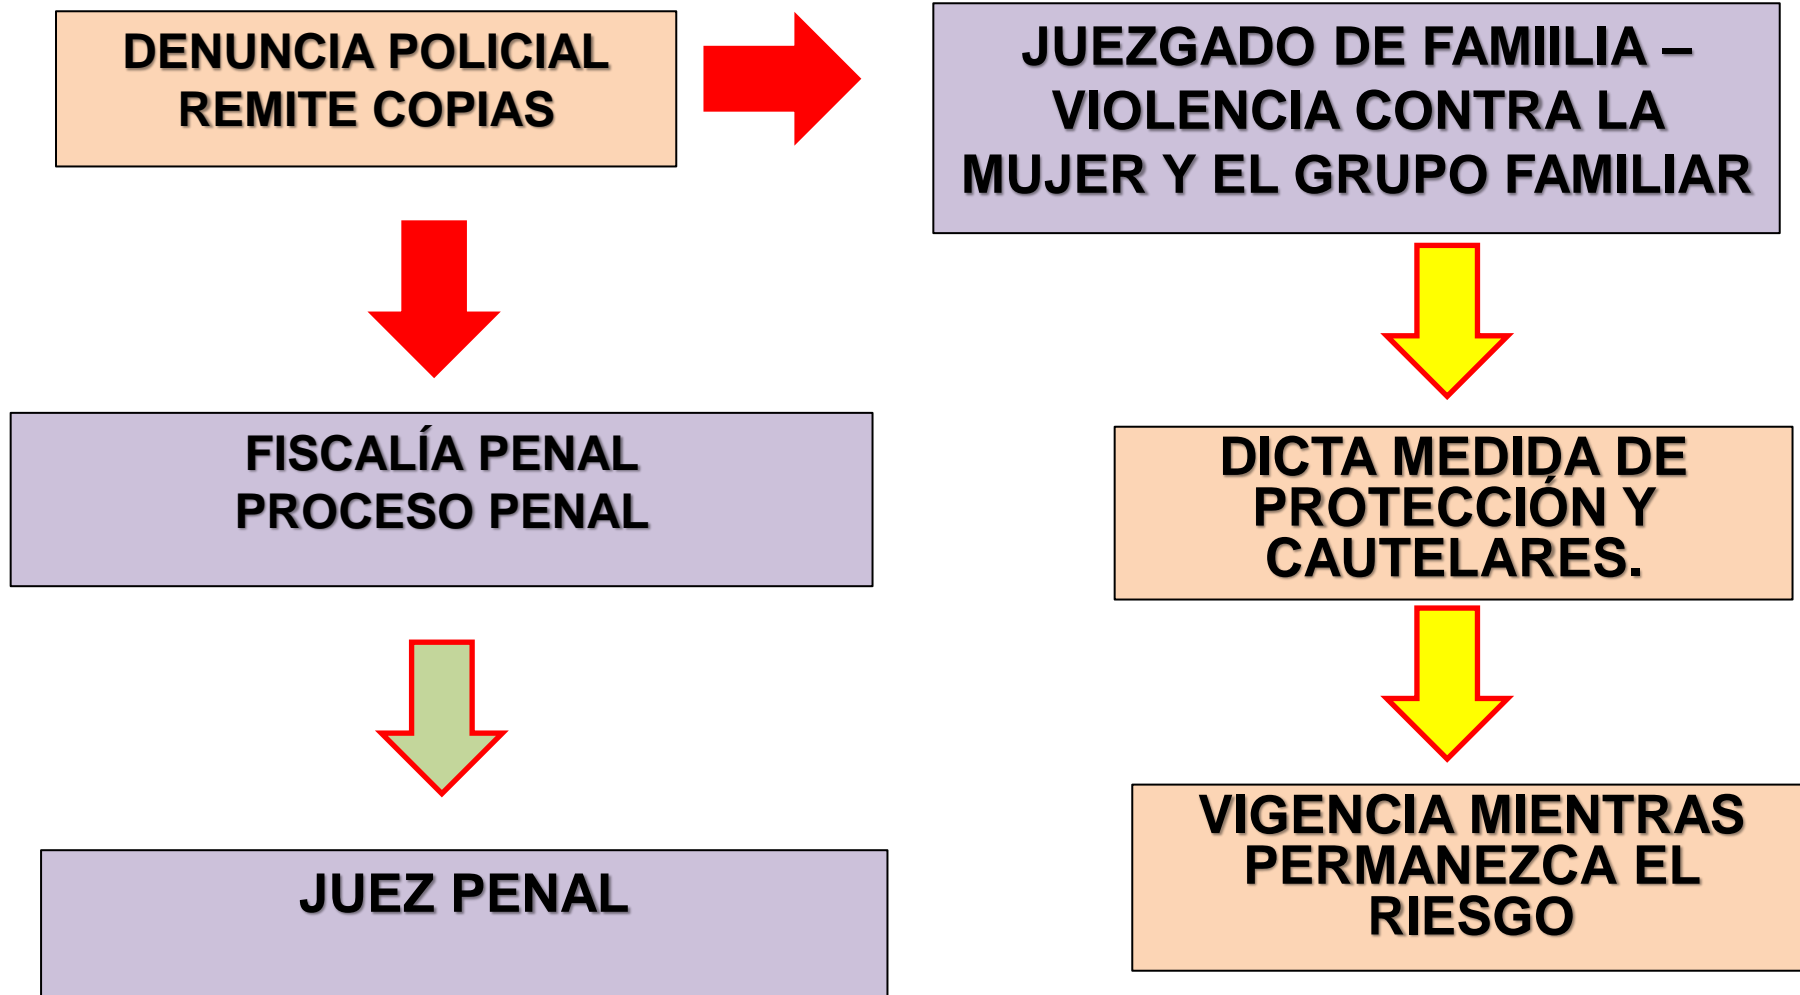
DENUNCIA POLICIAL REMITE COPIAS

JUEZGADO DE FAMIILIA – VIOLENCIA CONTRA LA MUJER Y EL GRUPO FAMILIAR

FISCALÍA PENAL PROCESO PENAL

DICTA MEDIDA DE PROTECCIÓN Y CAUTELARES.

JUEZ PENAL

VIGENCIA MIENTRAS PERMANEZCA EL RIESGO